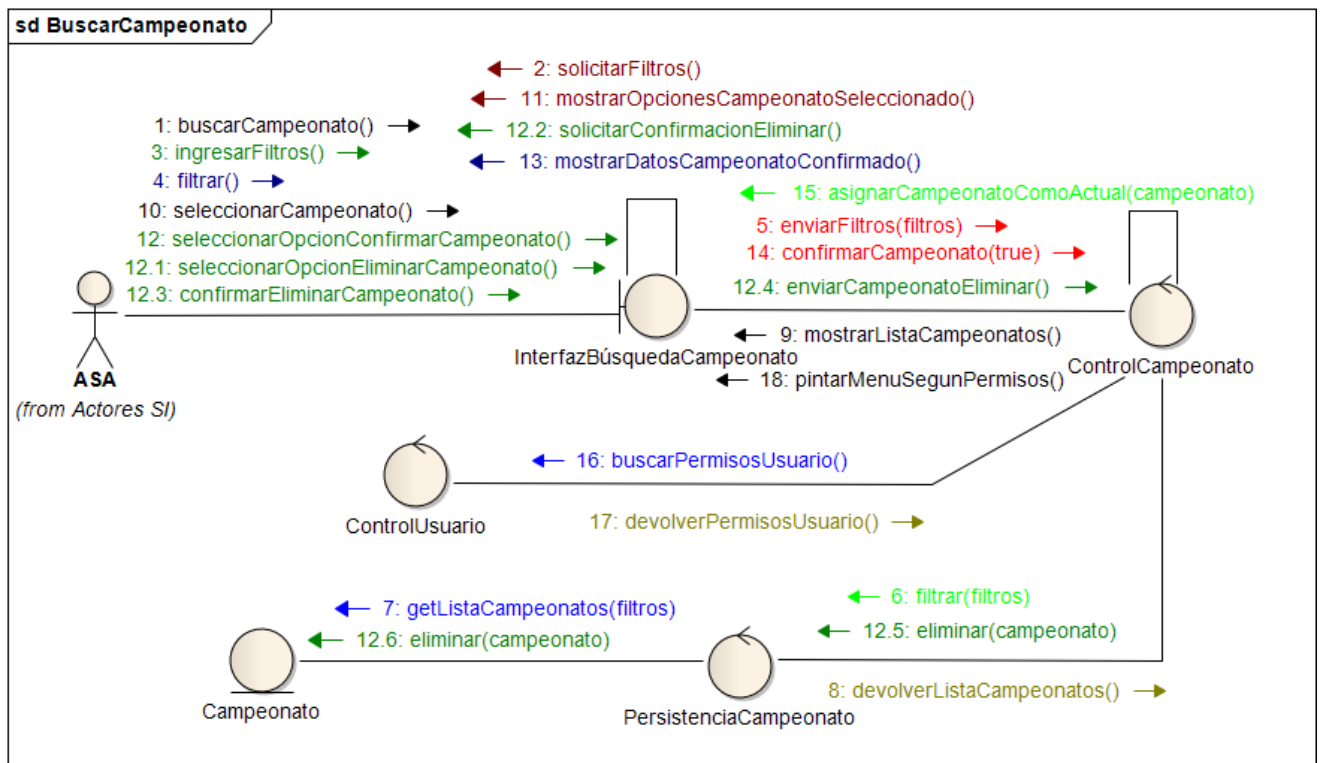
sd BuscarCampeonato

2: solicitarFiltros()
11: mostrarOpcionesCampeonatoSeleccionado()
1: buscarCampeonato()
12.2: solicitarConfirmacionEliminar()
3: ingresarFiltros()
13: mostrarDatosCampeonatoConfirmado()
4: filtrar()
15: asignarCampeonatoComoActual(campeonato)
10: seleccionarCampeonato()
5: enviarFiltros(filtros)
12: seleccionarOpcionConfirmarCampeonato()
14: confirmarCampeonato(true)
12.1: seleccionarOpcionEliminarCampeonato()
12.3: confirmarEliminarCampeonato()
12.4: enviarCampeonatoEliminar()
9: mostrarListaCampeonatos()
InterfazBúsquedaCampeonato
ControlCampeonato
18: pintarMenuSegunPermisos()
ASA
(from Actores SI)
16: buscarPermisosUsuario()
ControlUsuario
17: devolverPermisosUsuario()
6: filtrar(filtros)
7: getListaCampeonatos(filtros)
12.5: eliminar(campeonato)
12.6: eliminar(campeonato)
Campeonato
8: devolverListaCampeonatos()
PersistenciaCampeonato